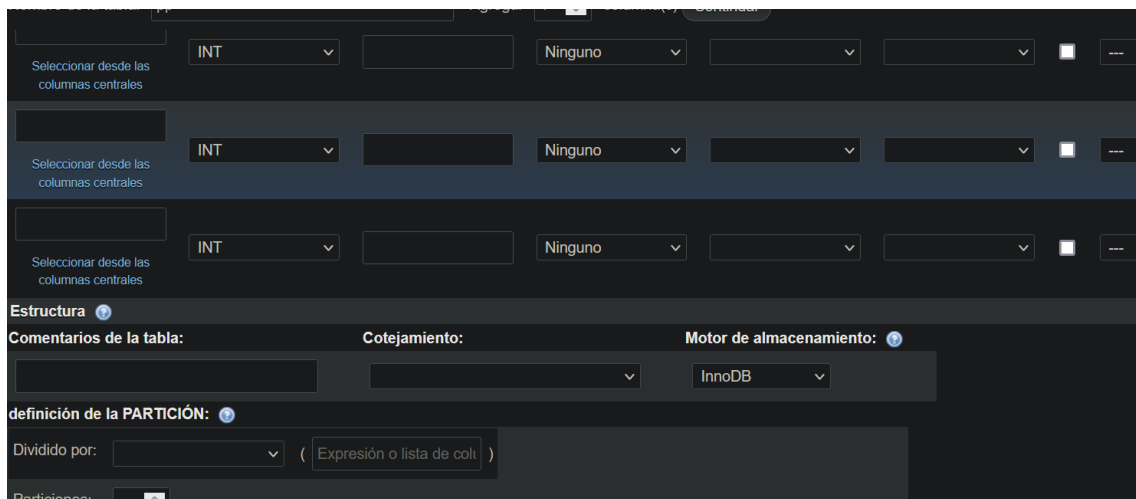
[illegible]

Seleccionar desde las columnas centrales
INT
Ninguno
---

Seleccionar desde las columnas centrales
INT
Ninguno
---

Seleccionar desde las columnas centrales
INT
Ninguno
---

Estructura

Comentarios de la tabla:
Cotejamiento:
Motor de almacenamiento:
InnoDB

definición de la PARTICIÓN:

Dividido por:
( Expresión o lista de colu )

Particiones: